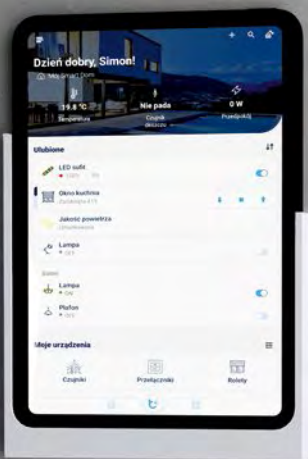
Dzień dobry, Simon!

Mój Smart Dom

19.8 °C
Temperatura

Nie pada
Czujnik deszczu

0 W
Przejściówka

Ulubione

LED sufit
• 100%

Okno kuchnia
Zamknięte 0%

Jakość powietrza
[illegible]

Lampa
• OFF

Salon

Lampa
• ON

Plafon
• OFF

Moje urządzenia

Czujniki

Przełączniki

Rolety